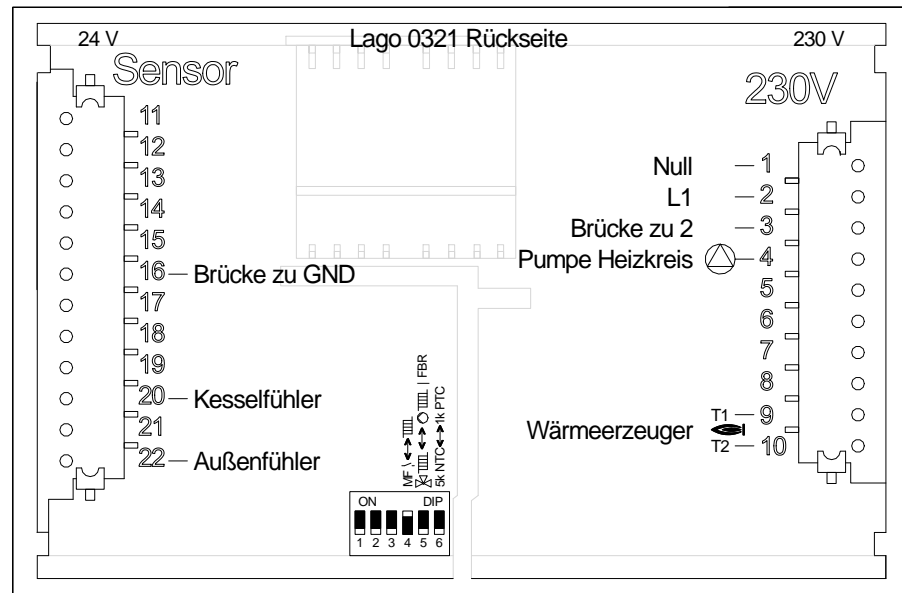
24 V

Lago 0321 Rückseite

230 V

Sensor

11
12
13
14
15
16 Brücke zu GND
17
18
19
20 Kesselfühler
21
22 Außenfühler

230V

Null 1
L1 2
Brücke zu 2 3
Pumpe Heizkreis 4
5
6
7
8
T1 9
Wärmeerzeuger
T2 10

MF
FBR
5k NTC 1k PTC

ON DIP
1 2 3 4 5 6